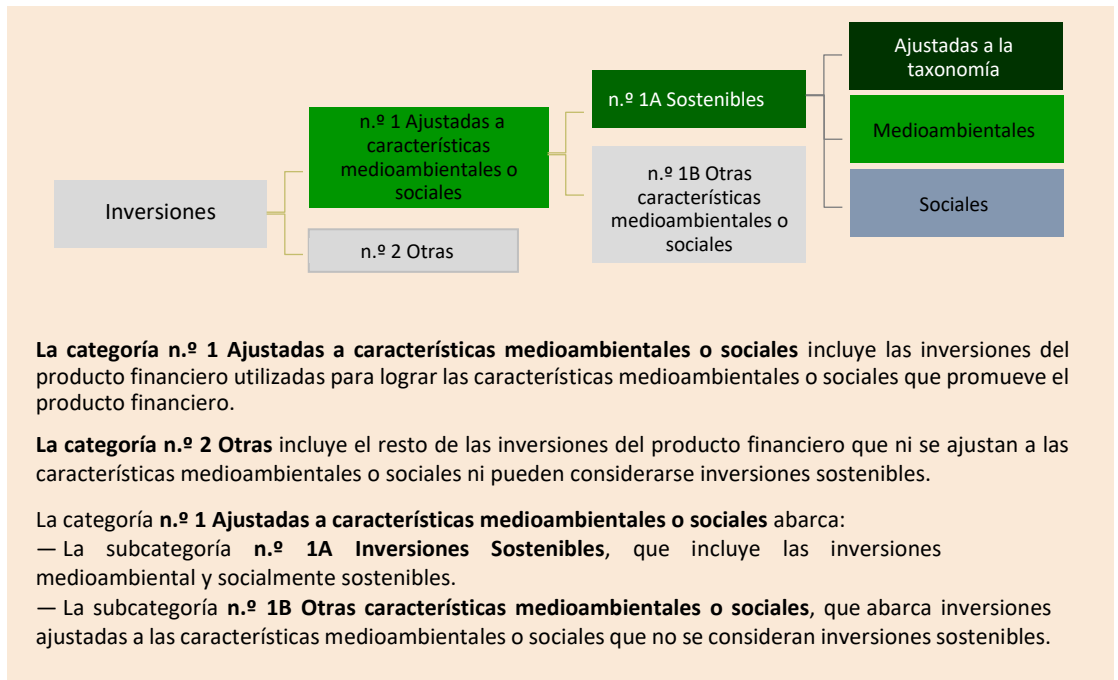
Inversiones

n.º 1 Ajustadas a características medioambientales o sociales

n.º 2 Otras

n.º 1A Sostenibles

n.º 1B Otras características medioambientales o sociales

Ajustadas a la taxonomía

Medioambientales

Sociales

**La categoría n.º 1 Ajustadas a características medioambientales o sociales** incluye las inversiones del producto financiero utilizadas para lograr las características medioambientales o sociales que promueve el producto financiero.

**La categoría n.º 2 Otras** incluye el resto de las inversiones del producto financiero que ni se ajustan a las características medioambientales o sociales ni pueden considerarse inversiones sostenibles.

La categoría **n.º 1 Ajustadas a características medioambientales o sociales** abarca:
— La subcategoría **n.º 1A Inversiones Sostenibles**, que incluye las inversiones medioambiental y socialmente sostenibles.
— La subcategoría **n.º 1B Otras características medioambientales o sociales**, que abarca inversiones ajustadas a las características medioambientales o sociales que no se consideran inversiones sostenibles.